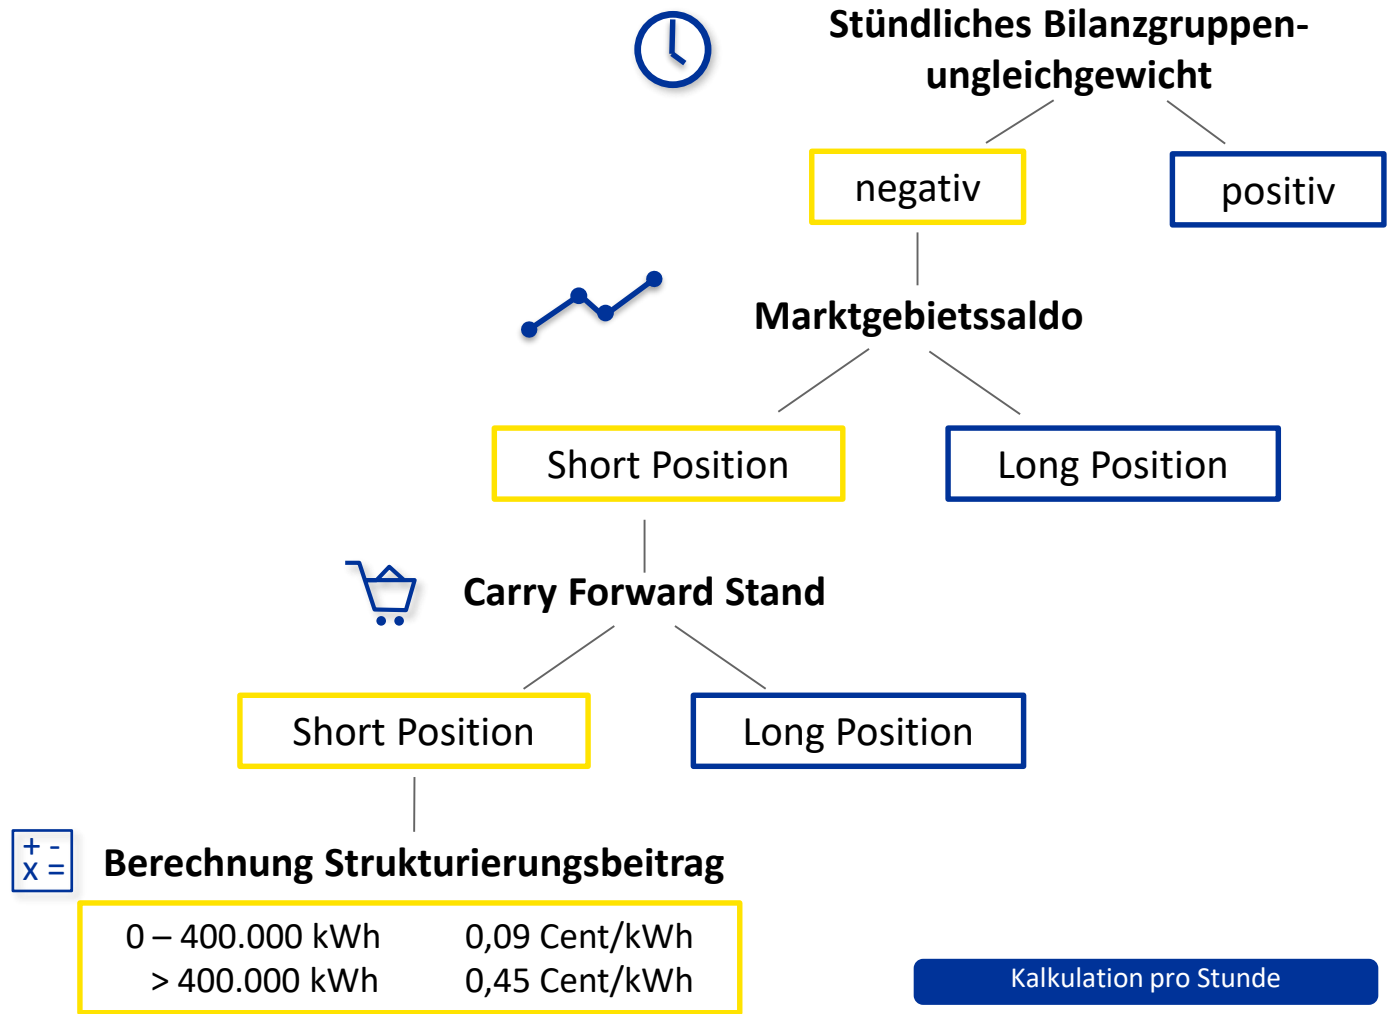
Stündliches Bilanzgruppenungleichgewicht

negativ

positiv

Marktgebietssaldo

Short Position

Long Position

Carry Forward Stand

Short Position

Long Position

+ -
x =

Berechnung Strukturierungsbeitrag

| | |
|---|---|
| 0 – 400.000 kWh | 0,09 Cent/kWh |
| > 400.000 kWh | 0,45 Cent/kWh |

Kalkulation pro Stunde